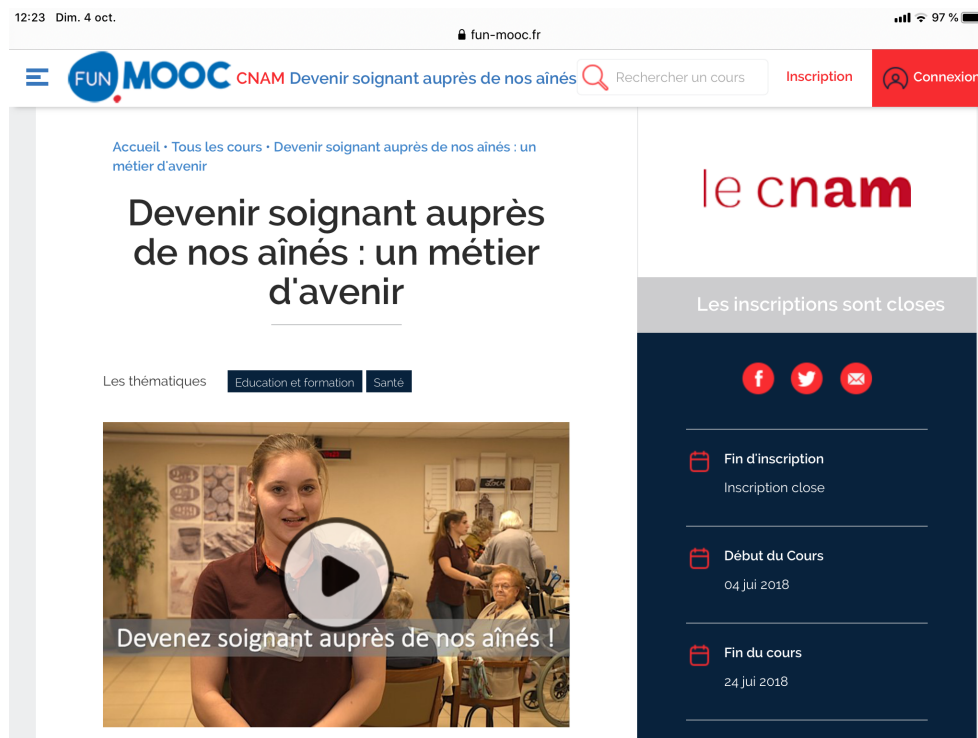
12:23 Dim. 4 oct.
97 %
fun-mooc.fr

FUN MOOC CNAM Devenir soignant auprès de nos aînés
Rechercher un cours
Inscription
Connexion

Accueil • Tous les cours • Devenir soignant auprès de nos aînés : un métier d'avenir

Devenir soignant auprès de nos aînés : un métier d'avenir

Les thématiques Education et formation Santé

Devenez soignant auprès de nos aînés !

le cnam

Les inscriptions sont closes

Fin d'inscription
Inscription close

Début du Cours
04 jui 2018

Fin du cours
24 jui 2018